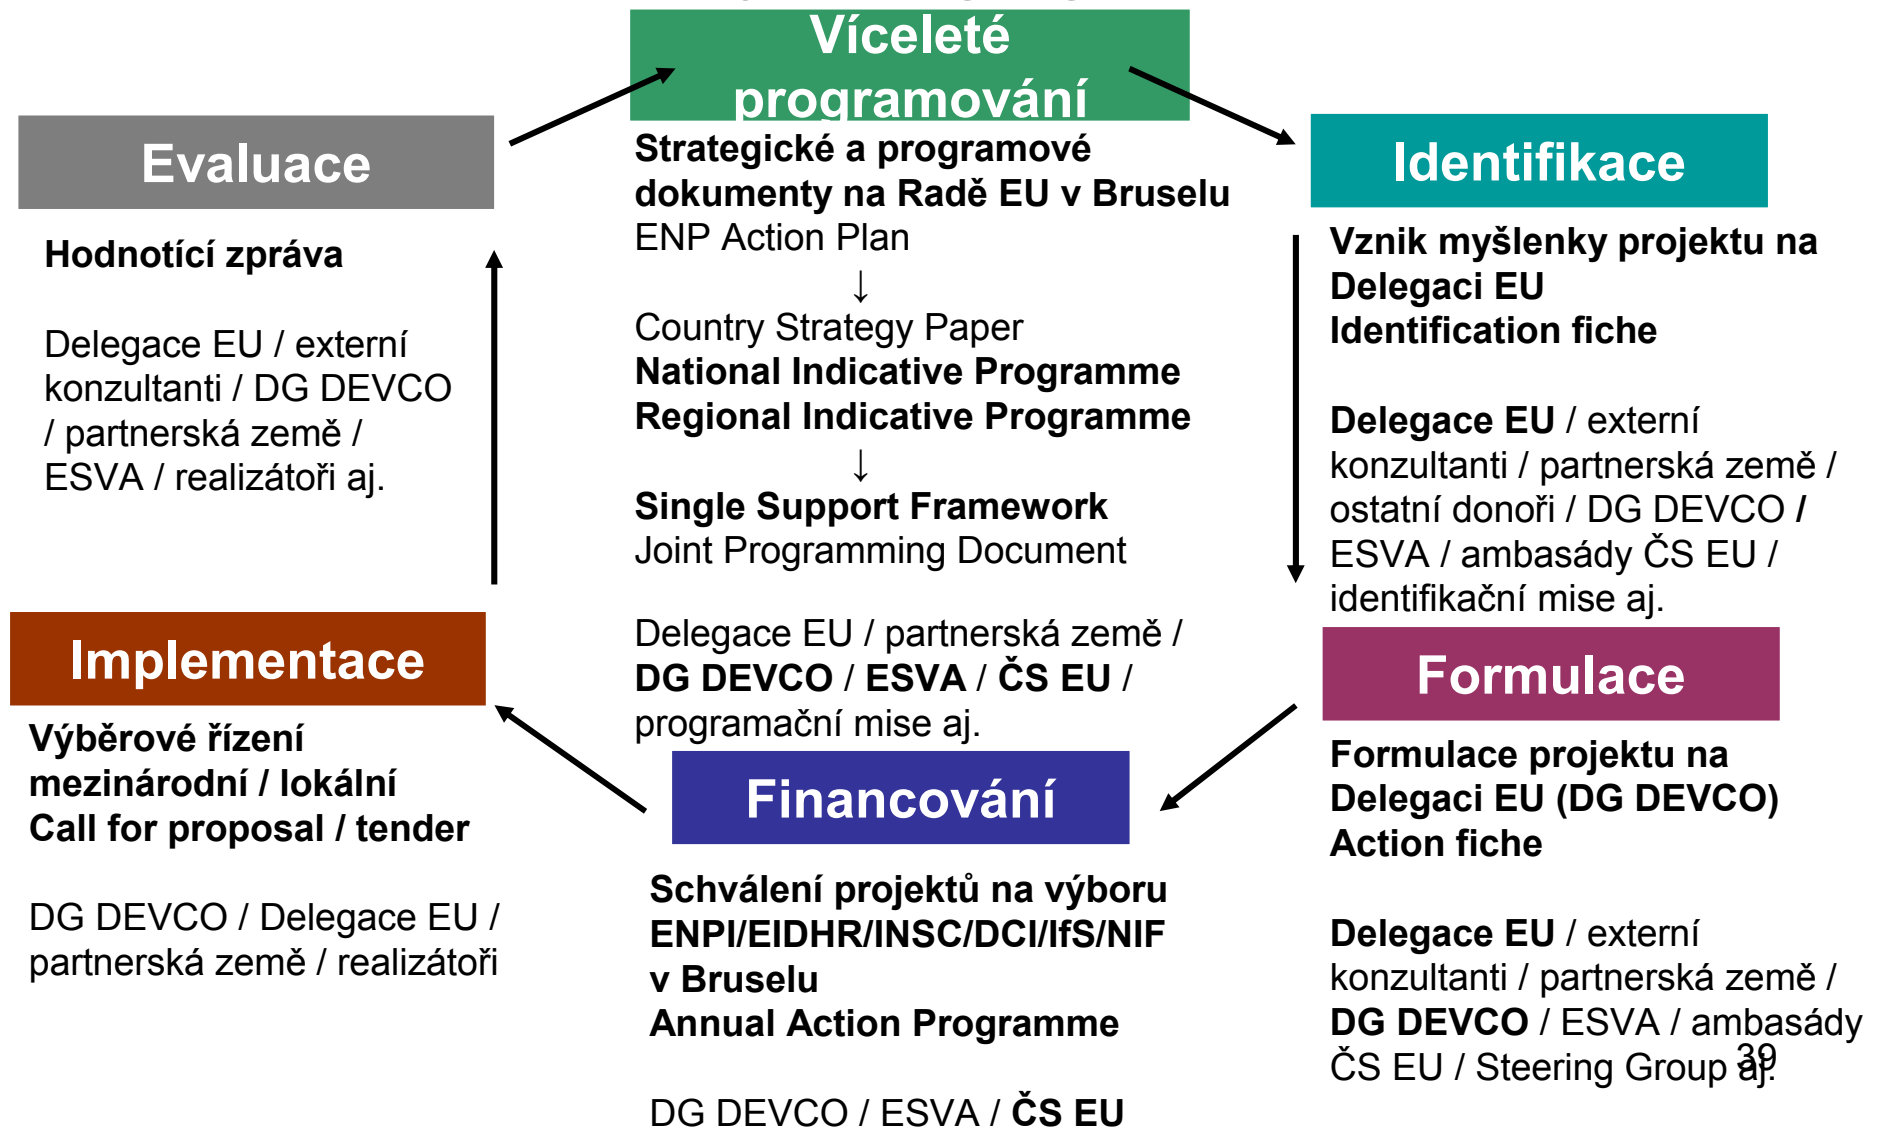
Víceleté programování

Strategické a programové dokumenty na Radě EU v Bruselu
ENP Action Plan
↓
Country Strategy Paper
National Indicative Programme
Regional Indicative Programme
↓
Single Support Framework
Joint Programming Document

Delegace EU / partnerská země / DG DEVCO / ESVA / ČS EU / programační mise aj.

Identifikace

Vznik myšlenky projektu na Delegaci EU
Identification fiche

Delegace EU / externí konzultanti / partnerská země / ostatní donoři / DG DEVCO / ESVA / ambasády ČS EU / identifikační mise aj.

Formulace

Formulace projektu na Delegaci EU (DG DEVCO)
Action fiche

Delegace EU / externí konzultanti / partnerská země / DG DEVCO / ESVA / ambasády ČS EU / Steering Group aj.

Financování

Schválení projektů na výboru ENPI/EIDHR/INSC/DCI/IfS/NIF v Bruselu
Annual Action Programme

DG DEVCO / ESVA / ČS EU

Implementace

Výběrové řízení mezinárodní / lokální
Call for proposal / tender

DG DEVCO / Delegace EU / partnerská země / realizátoři

Evaluace

Hodnotící zpráva

Delegace EU / externí konzultanti / DG DEVCO / partnerská země / ESVA / realizátoři aj.

39